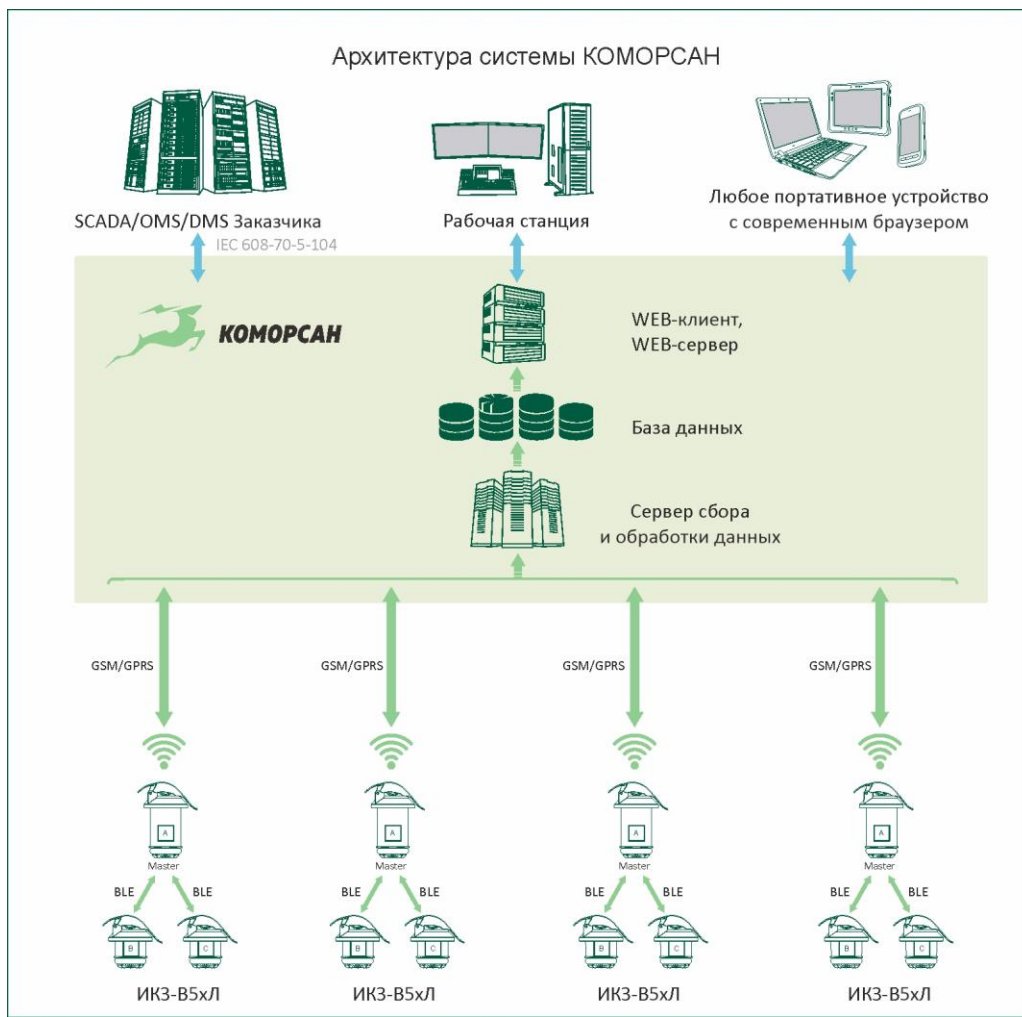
Архитектура системы КОМОРСАН

SCADA/OMS/DMS Заказчика

Рабочая станция

Любое портативное устройство с современным браузером

IEC 608-70-5-104

КОМОРСАН

WEB-клиент, WEB-сервер

База данных

Сервер сбора и обработки данных

GSM/GPRS

GSM/GPRS

GSM/GPRS

GSM/GPRS

A
Master
BLE BLE
B C
ИКЗ-В5хЛ

A
Master
BLE BLE
B C
ИКЗ-В5хЛ

A
Master
BLE BLE
B C
ИКЗ-В5хЛ

A
Master
BLE BLE
B C
ИКЗ-В5хЛ